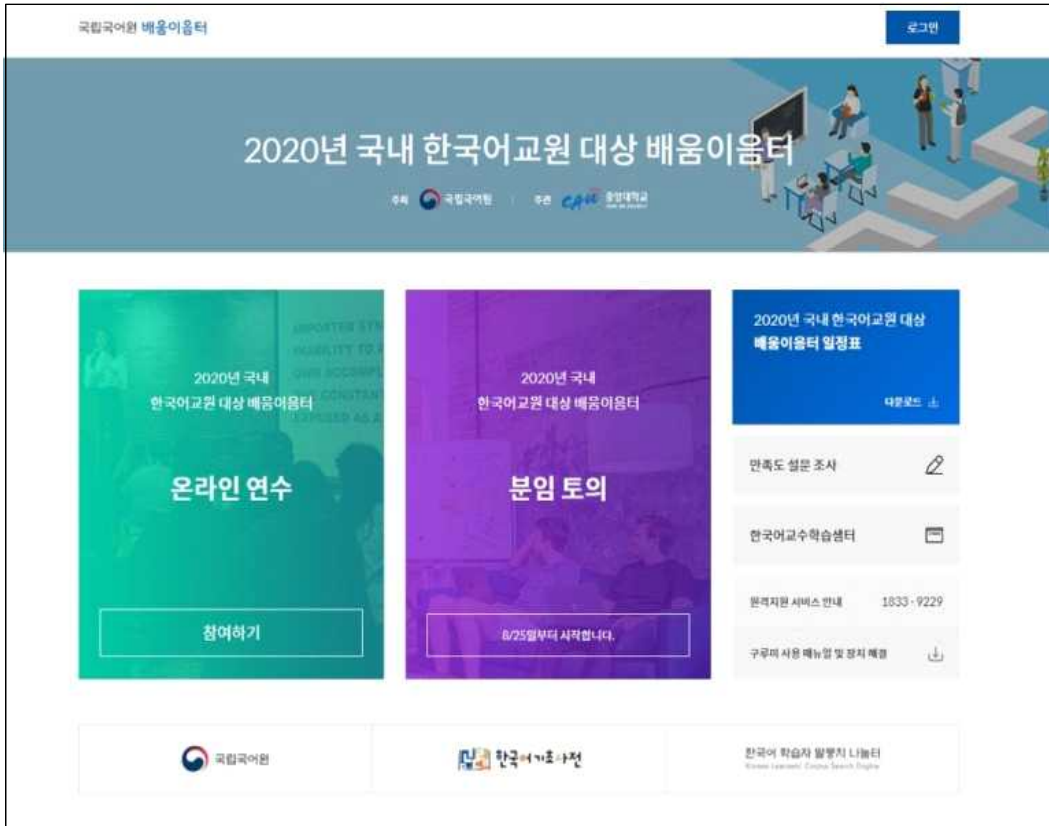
국립국어원 배움이음터

로그인

2020년 국내 한국어교원 대상 배움이음터

주최 국립국어원 | 주관 CAU 중앙대학교

2020년 국내
한국어교원 대상 배움이음터

온라인 연수

참여하기

2020년 국내
한국어교원 대상 배움이음터

분임 토의

8/25일부터 시작합니다.

2020년 국내 한국어교원 대상
배움이음터 일정표

다운로드

만족도 설문 조사

한국어교수학습샘터

원격지원 서비스 안내 1833-9229

구루미 사용 매뉴얼 및 장치 해결

국립국어원

한국어기초사전

한국어 학습자 말뭉치 나눔터
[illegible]